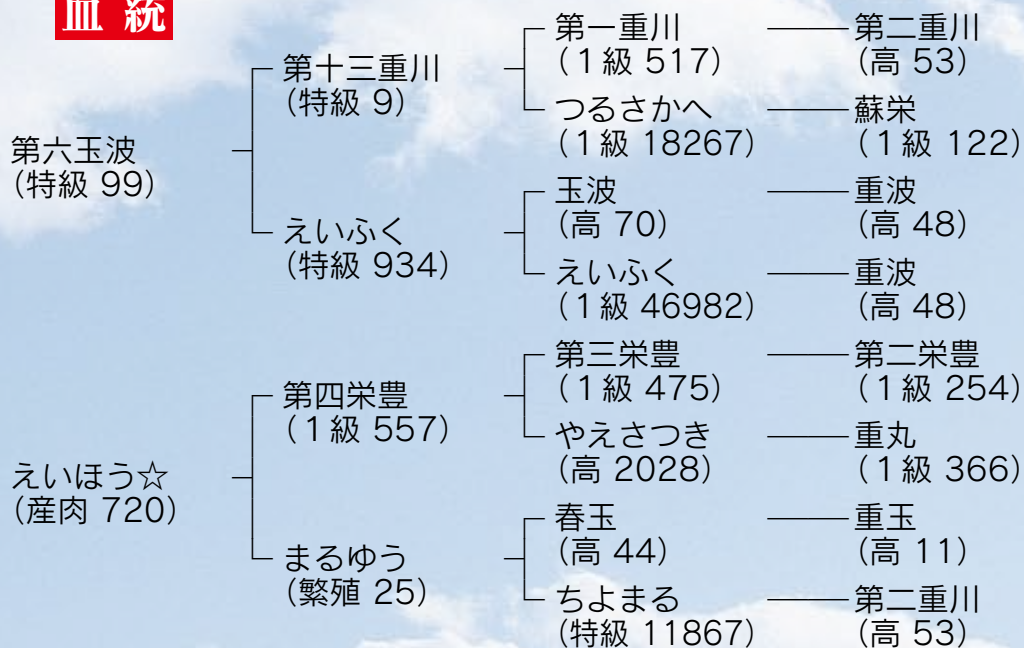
血統

第六玉波
(特級 99)

第十三重川
(特級 9)

えいふく
(特級 934)

第一重川
(1級 517)

つるさかへ
(1級 18267)

玉波
(高 70)

えいふく
(1級 46982)

第二重川
(高 53)

蘇栄
(1級 122)

重波
(高 48)

重波
(高 48)

えいほう☆
(産肉 720)

第四栄豊
(1級 557)

まるゆう
(繁殖 25)

第三栄豊
(1級 475)

やえさつき
(高 2028)

春玉
(高 44)

ちよまる
(特級 11867)

第二栄豊
(1級 254)

重丸
(1級 366)

重玉
(高 11)

第二重川
(高 53)